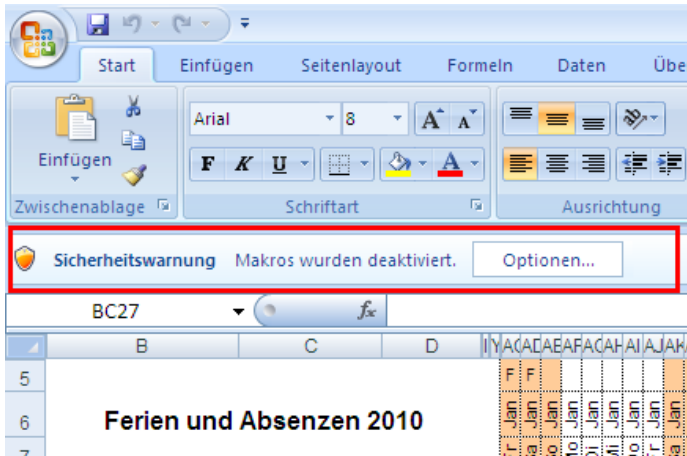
Start Einfügen Seitenlayout Formeln Daten Übe

Einfügen

Zwischenablage

Arial 8

F K U

Schriftart

Ausrichtung

Sicherheitswarnung Makros wurden deaktiviert. Optionen...

BC27

$f_x$

B C D

5

6

Ferien und Absenzen 2010

7

F F

Jan Jan Jan Jan Jan Jan Jan Jan Jan Jan